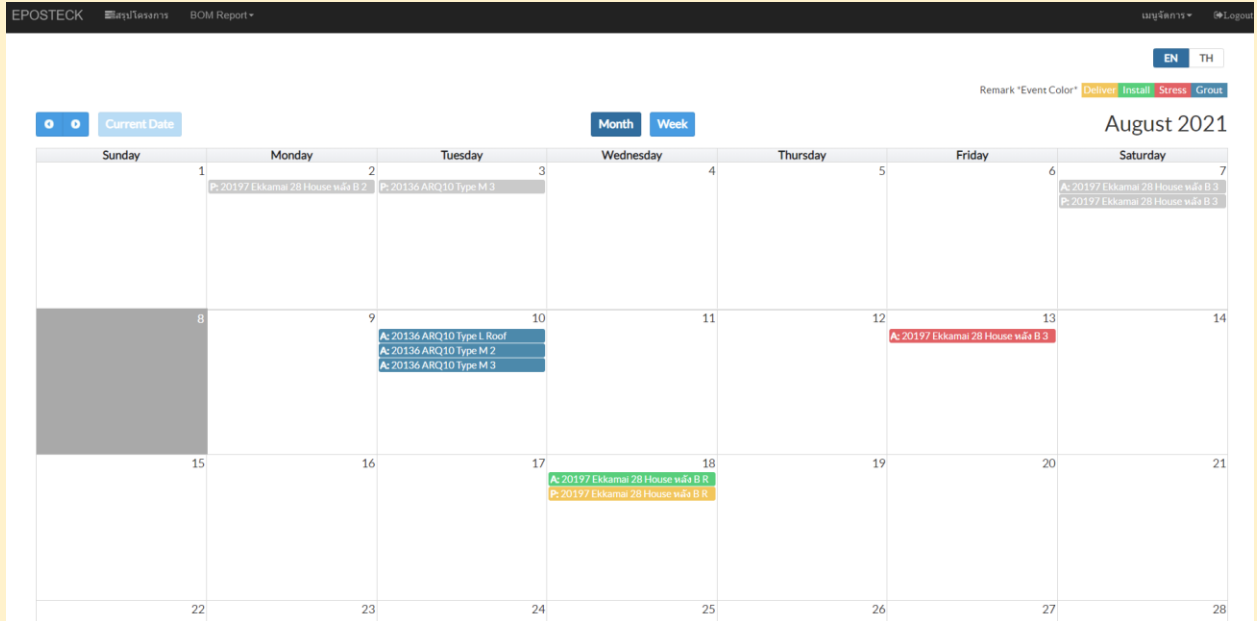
EPOSTECK ▤สรุปโครงการ BOM Report ▾ เมนูจัดการ ▾ Logout

EN TH

Remark *Event Color* Deliver Install Stress Grout

Current Date

Month Week

August 2021

| Sunday | Monday | Tuesday | Wednesday | Thursday | Friday | Saturday |
|---|---|---|---|---|---|---|
| 1 | 2 P: 20197 Ekkamai 28 House หลัง B 2 | 3 P: 20136 ARQ10 Type M 3 | 4 | 5 | 6 | 7 A: 20197 Ekkamai 28 House หลัง B 3 P: 20197 Ekkamai 28 House หลัง B 3 |
| 8 | 9 | 10 A: 20136 ARQ10 Type L Roof A: 20136 ARQ10 Type M 2 A: 20136 ARQ10 Type M 3 | 11 | 12 | 13 A: 20197 Ekkamai 28 House หลัง B 3 | 14 |
| 15 | 16 | 17 | 18 A: 20197 Ekkamai 28 House หลัง B R P: 20197 Ekkamai 28 House หลัง B R | 19 | 20 | 21 |
| 22 | 23 | 24 | 25 | 26 | 27 | 28 |